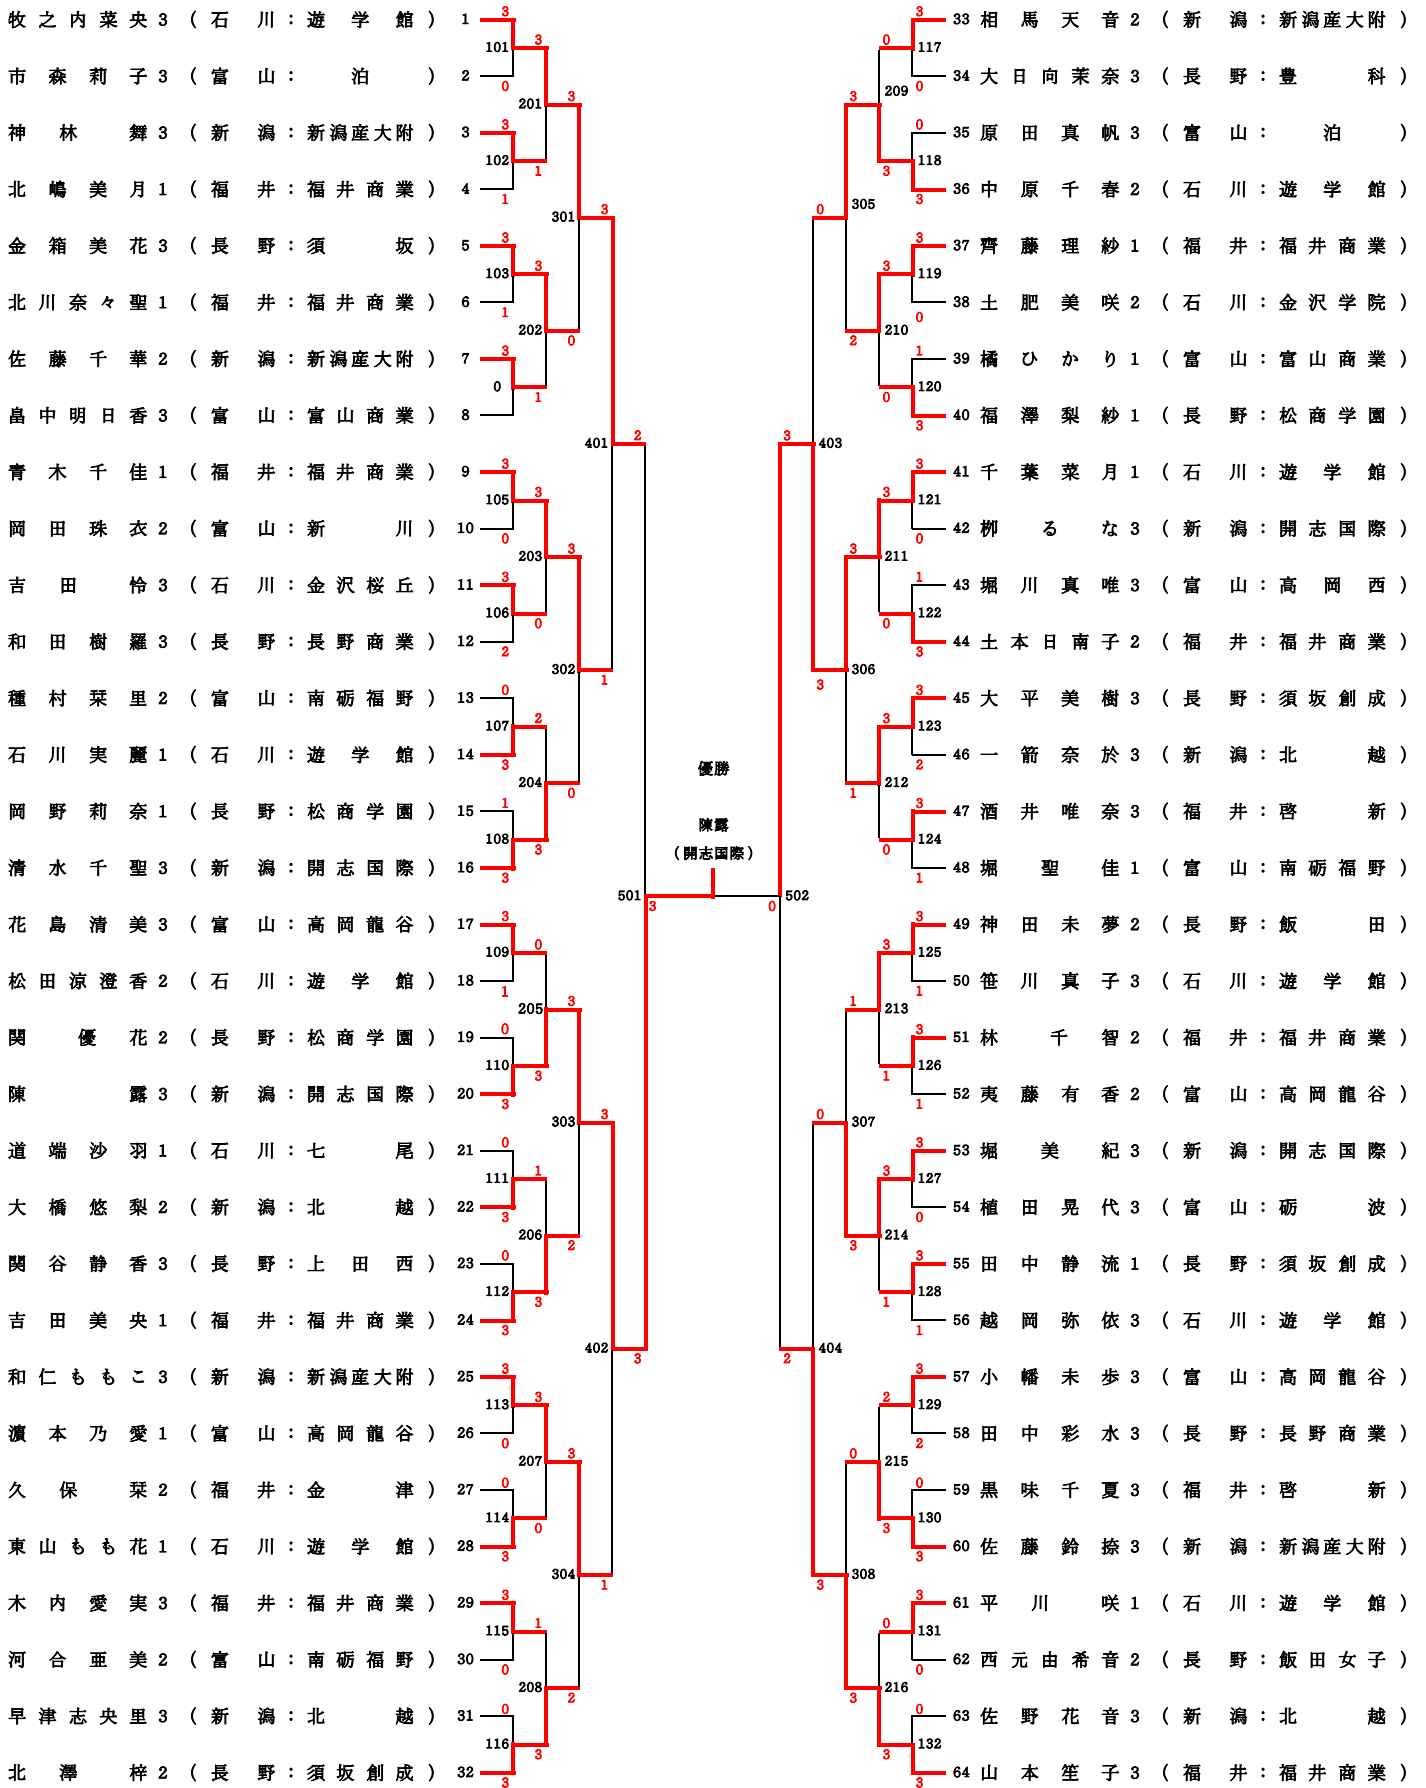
牧之内菜央3（石川：遊学館） 1
市森莉子3（富山：泊） 2
神林舞3（新潟：新潟産大附） 3
北嶋美月1（福井：福井商業） 4
金箱美花3（長野：須坂） 5
北川奈々聖1（福井：福井商業） 6
佐藤千華2（新潟：新潟産大附） 7
畠中明日香3（富山：富山商業） 8
青木千佳1（福井：福井商業） 9
岡田珠衣2（富山：新川） 10
吉田怜3（石川：金沢桜丘） 11
和田樹羅3（長野：長野商業） 12
種村栞里2（富山：南砺福野） 13
石川実麗1（石川：遊学館） 14
岡野莉奈1（長野：松商学園） 15
清水千聖3（新潟：開志国際） 16
花島清美3（富山：高岡龍谷） 17
松田涼澄香2（石川：遊学館） 18
関優花2（長野：松商学園） 19
陳露3（新潟：開志国際） 20
道端沙羽1（石川：七尾） 21
大橋悠梨2（新潟：北越） 22
関谷静香3（長野：上田西） 23
吉田美央1（福井：福井商業） 24
和仁ももこ3（新潟：新潟産大附） 25
濵本乃愛1（富山：高岡龍谷） 26
久保栞2（福井：金津） 27
東山もも花1（石川：遊学館） 28
木内愛実3（福井：福井商業） 29
河合亜美2（富山：南砺福野） 30
早津志央里3（新潟：北越） 31
北澤梓2（長野：須坂創成） 32

33 相馬天音2（新潟：新潟産大附）
34 大日向茉奈3（長野：豊科）
35 原田真帆3（富山：泊）
36 中原千春2（石川：遊学館）
37 齊藤理紗1（福井：福井商業）
38 土肥美咲2（石川：金沢学院）
39 橘ひかり1（富山：富山商業）
40 福澤梨紗1（長野：松商学園）
41 千葉菜月1（石川：遊学館）
42 栁るな3（新潟：開志国際）
43 堀川真唯3（富山：高岡西）
44 土本日南子2（福井：福井商業）
45 大平美樹3（長野：須坂創成）
46 一箭奈於3（新潟：北越）
47 酒井唯奈3（福井：啓新）
48 堀聖佳1（富山：南砺福野）
49 神田未夢2（長野：飯田）
50 笹川真子3（石川：遊学館）
51 林千智2（福井：福井商業）
52 夷藤有香2（富山：高岡龍谷）
53 堀美紀3（新潟：開志国際）
54 植田晃代3（富山：砺波）
55 田中静流1（長野：須坂創成）
56 越岡弥依3（石川：遊学館）
57 小幡未歩3（富山：高岡龍谷）
58 田中彩水3（長野：長野商業）
59 黒味千夏3（福井：啓新）
60 佐藤鈴捺3（新潟：新潟産大附）
61 平川咲1（石川：遊学館）
62 西元由希音2（長野：飯田女子）
63 佐野花音3（新潟：北越）
64 山本笙子3（福井：福井商業）

優勝
陳露
（開志国際）

101 3 0; 102 3 1; 103 3 1; 0 3 1; 105 3 0; 106 3 2; 107 0 3; 108 1 3; 109 3 1; 110 0 3; 111 0 3; 112 0 3; 113 3 0; 114 0 3; 115 3 0; 116 0 3
201 3 1; 202 3 1; 203 3 0; 204 2 3; 205 0 3; 206 1 3; 207 3 0; 208 1 3
301 3 0; 302 3 0; 303 3 2; 304 3 2
401 2 1; 402 3 1
501 3
502 0
403 3 3; 404 2 3
305 0 3; 306 2 1; 307 0 3; 308 0 3
209 3 3; 210 3 0; 211 3 0; 212 3 0; 213 1 1; 214 3 1; 215 2 3; 216 0 3
117 3 0; 118 0 3; 119 3 0; 120 1 3; 121 3 0; 122 1 3; 123 3 2; 124 3 1; 125 3 1; 126 3 1; 127 3 0; 128 3 1; 129 3 2; 130 0 3; 131 3 0; 132 0 3